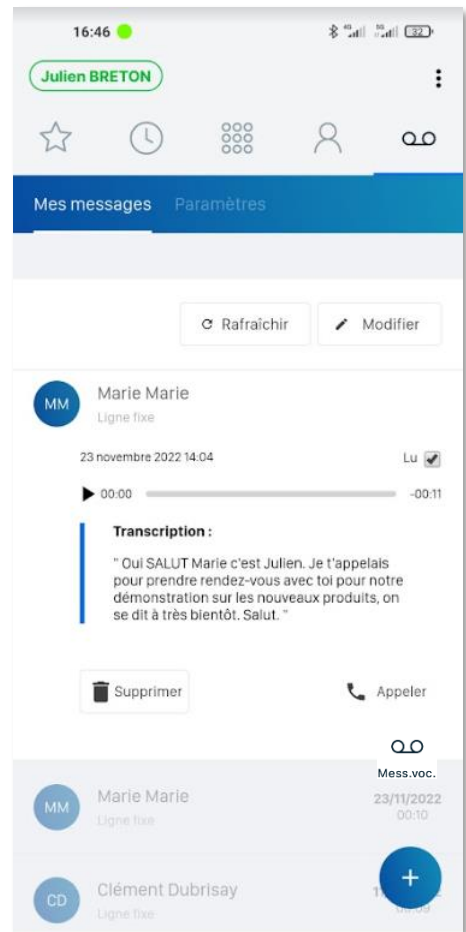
16:46

32

Julien BRETON

Mes messages Paramètres

Rafraîchir Modifier

MM

Marie Marie

Ligne fixe

23 novembre 2022 14:04

Lu

00:00 -00:11

Transcription :

" Oui SALUT Marie c'est Julien. Je t'appelais pour prendre rendez-vous avec toi pour notre démonstration sur les nouveaux produits, on se dit à très bientôt. Salut. "

Supprimer Appeler

Mess.voc.

MM

Marie Marie

Ligne fixe

23/11/2022

00:10

CD

Clément Dubrisay

Ligne fixe

1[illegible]

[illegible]

+